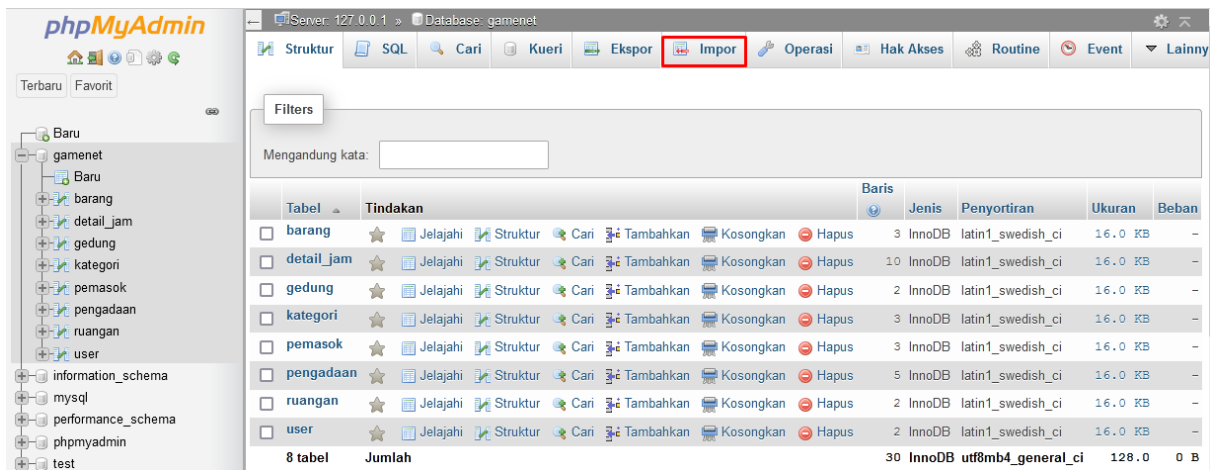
phpMyAdmin

Terbaru Favorit

Baru
gamenet
Baru
barang
detail_jam
gedung
kategori
pemasok
pengadaan
ruangan
user
information_schema
mysql
performance_schema
phpmyadmin
test

Server: 127.0.0.1 » Database: gamenet

Struktur SQL Cari Kueri Ekspor Impor Operasi Hak Akses Routine Event Lainny

Filters

Mengandung kata:

| | Tabel | Tindakan | Baris | Jenis | Penyortiran | Ukuran | Beban |
|---|---|---|---|---|---|---|---|
| ☐ | barang | Jelajahi Struktur Cari Tambahkan Kosongkan Hapus | 3 | InnoDB | latin1_swedish_ci | 16.0 KB | - |
| ☐ | detail_jam | Jelajahi Struktur Cari Tambahkan Kosongkan Hapus | 10 | InnoDB | latin1_swedish_ci | 16.0 KB | - |
| ☐ | gedung | Jelajahi Struktur Cari Tambahkan Kosongkan Hapus | 2 | InnoDB | latin1_swedish_ci | 16.0 KB | - |
| ☐ | kategori | Jelajahi Struktur Cari Tambahkan Kosongkan Hapus | 3 | InnoDB | latin1_swedish_ci | 16.0 KB | - |
| ☐ | pemasok | Jelajahi Struktur Cari Tambahkan Kosongkan Hapus | 3 | InnoDB | latin1_swedish_ci | 16.0 KB | - |
| ☐ | pengadaan | Jelajahi Struktur Cari Tambahkan Kosongkan Hapus | 5 | InnoDB | latin1_swedish_ci | 16.0 KB | - |
| ☐ | ruangan | Jelajahi Struktur Cari Tambahkan Kosongkan Hapus | 2 | InnoDB | latin1_swedish_ci | 16.0 KB | - |
| ☐ | user | Jelajahi Struktur Cari Tambahkan Kosongkan Hapus | 2 | InnoDB | latin1_swedish_ci | 16.0 KB | - |
| | 8 tabel | Jumlah | 30 | InnoDB | utf8mb4_general_ci | 128.0 | 0 B |